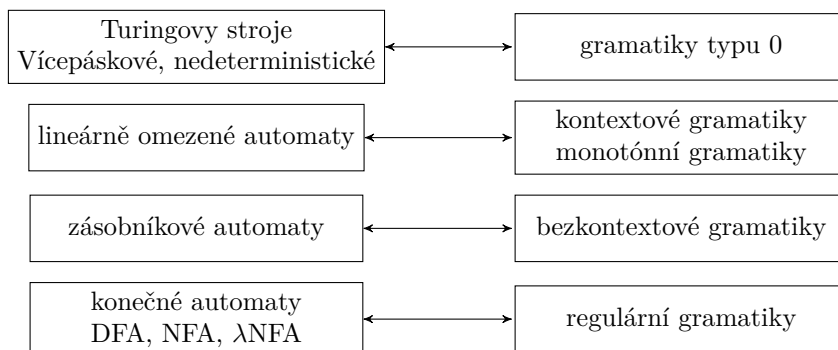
Turingovy stroje
Vícepáskové, nedeterministické

gramatiky typu 0

lineárně omezené automaty

kontextové gramatiky
monotónní gramatiky

zásobníkové automaty

bezkontextové gramatiky

konečné automaty
DFA, NFA, $\lambda$NFA

regulární gramatiky